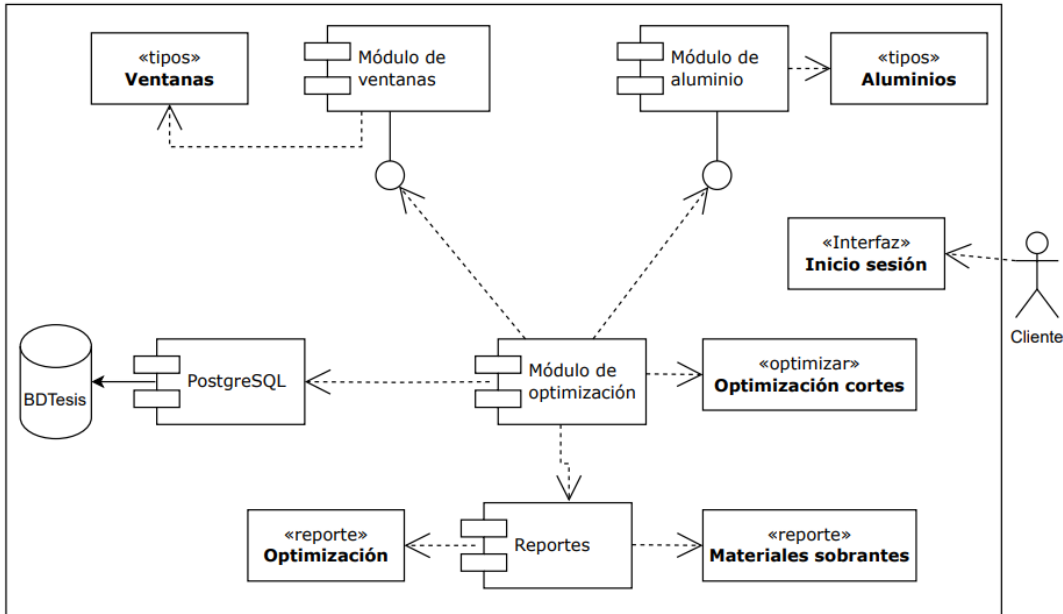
«tipos»
Ventanas

Módulo de ventanas

Módulo de aluminio

«tipos»
Aluminios

«Interfaz»
Inicio sesión

Cliente

BDTesis

PostgreSQL

Módulo de optimización

«optimizar»
Optimización cortes

«reporte»
Optimización

Reportes

«reporte»
Materiales sobrantes